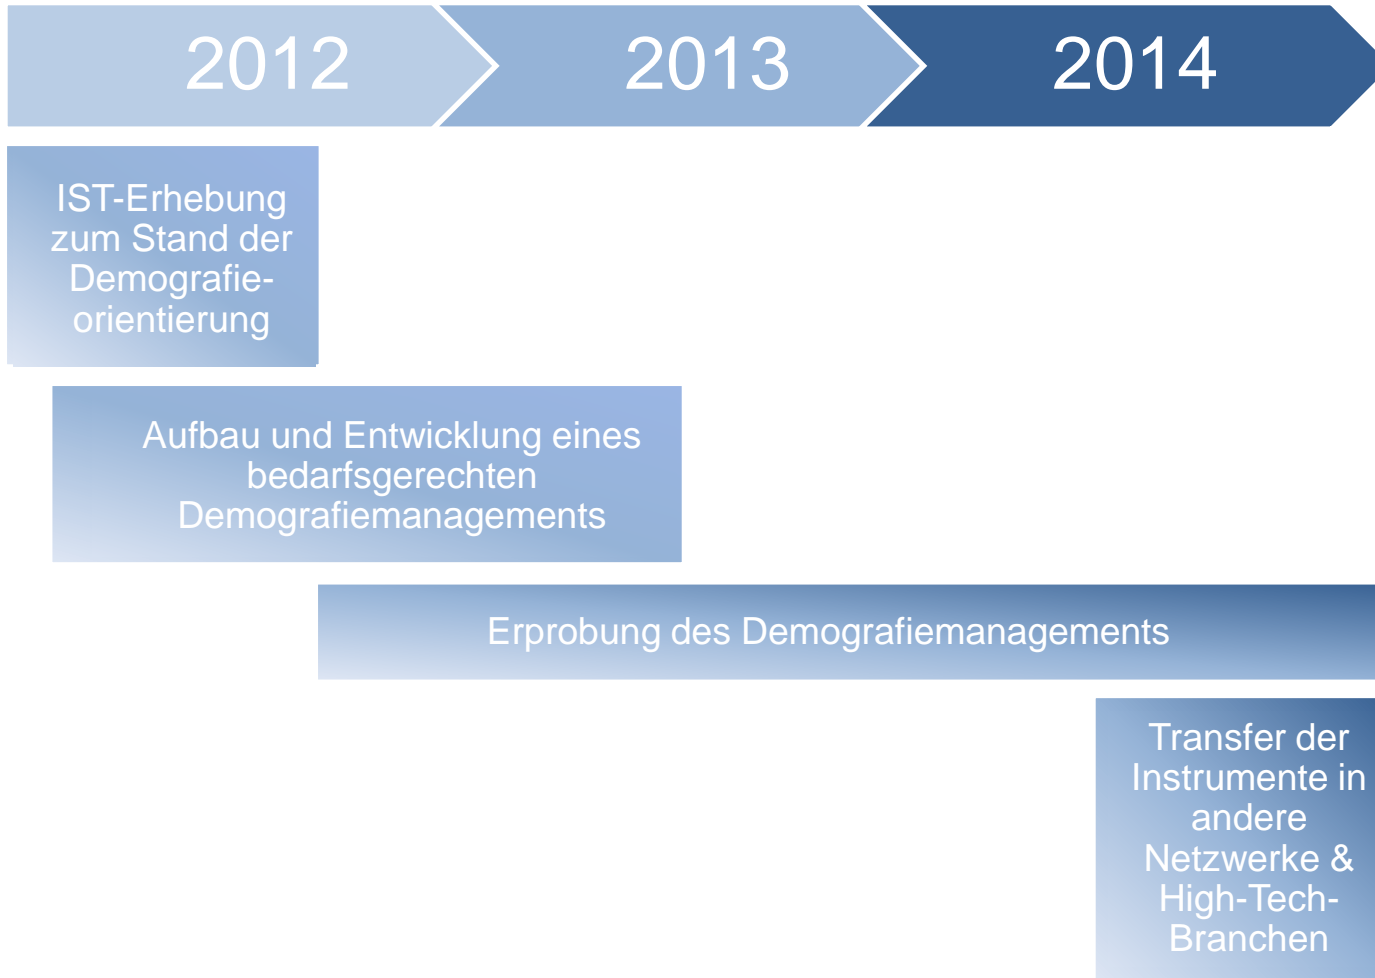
2012

2013

2014

IST-Erhebung zum Stand der Demografie-orientierung

Aufbau und Entwicklung eines bedarfsgerechten Demografiemanagements

Erprobung des Demografiemanagements

Transfer der Instrumente in andere Netzwerke & High-Tech-Branchen